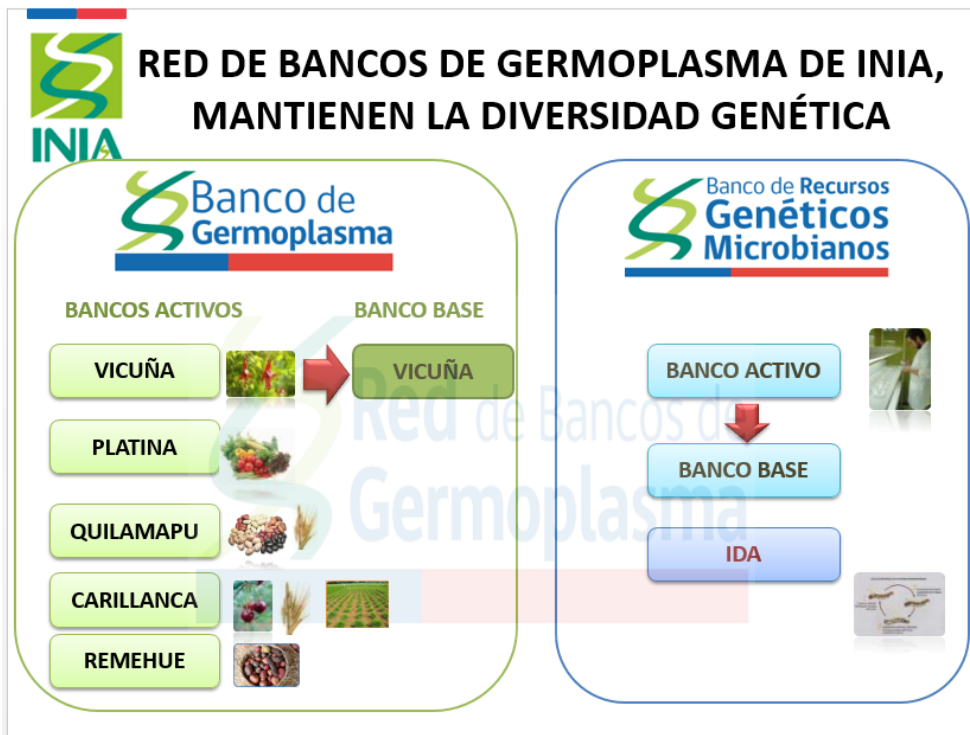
INIA

RED DE BANCOS DE GERMOPLASMA DE INIA, MANTIENEN LA DIVERSIDAD GENÉTICA

Banco de Germoplasma

BANCOS ACTIVOS

BANCO BASE

VICUÑA

VICUÑA

PLATINA

QUILAMAPU

CARILLANCA

REMEHUE

Red de Bancos de Germoplasma

Banco de Recursos Genéticos Microbianos

BANCO ACTIVO

BANCO BASE

IDA